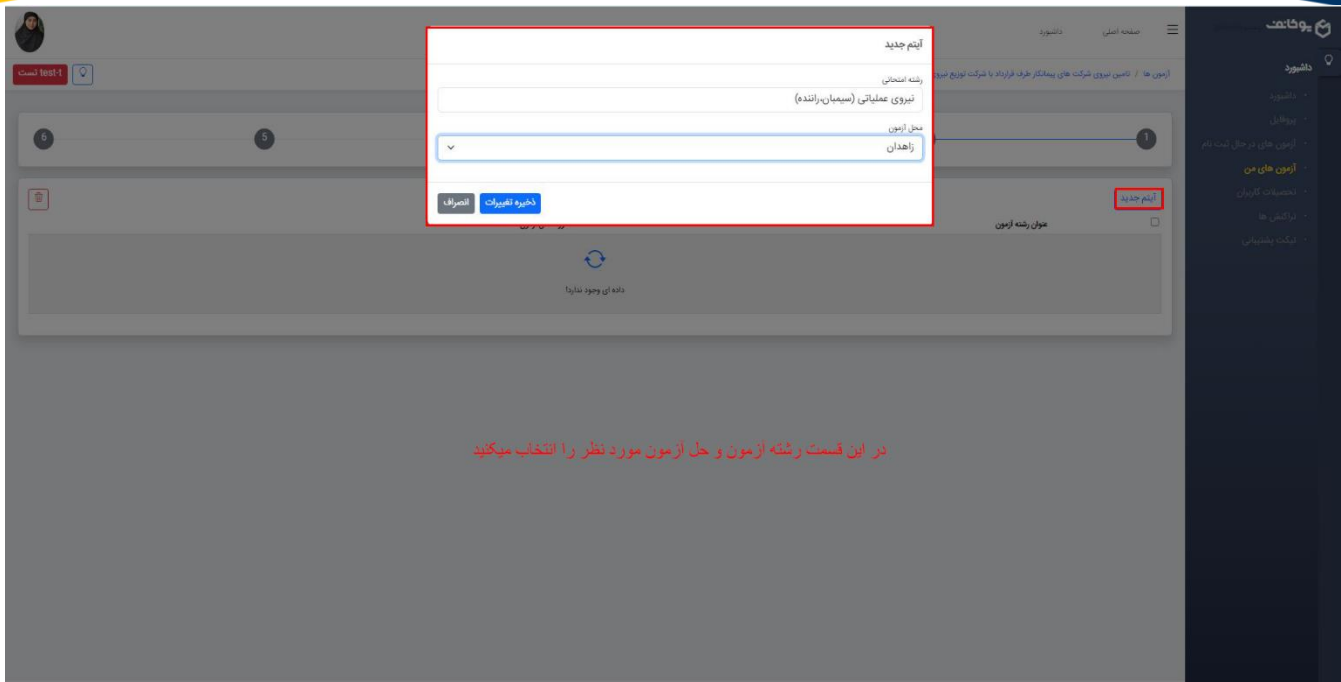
یوکاتت
داشبورد
داشبورد
پروفایل
آزمون های در حال ثبت نام
آزمون های من
تحصیلات کاربران
تراکنش ها
تیکت پشتیبانی

صفحه اصلی داشبورد

آزمون ها / تامین نیروی شرکت های پیمانکار طرف قرارداد با شرکت توزیع نیرو

test-t تست

1
5
6

آیتم جدید
عنوان رشته آزمون
داده ای وجود ندارد!

آیتم جدید
رشته امتحانی
نیروی عملیاتی (سیمبان،راننده)
محل آزمون
زاهدان
ذخیره تغییرات
انصراف

در این قسمت رشته ازمون و حل آزمون مورد نظر را انتخاب میکنید